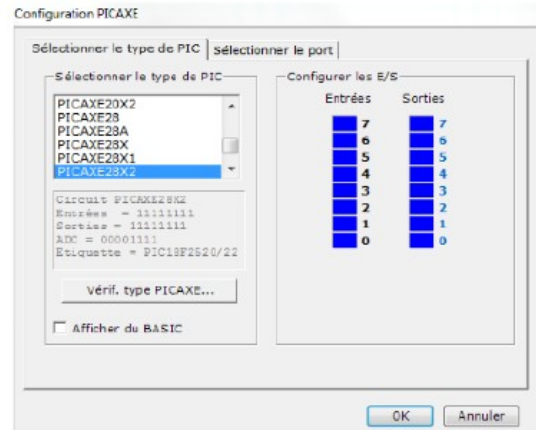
Configuration PICAXE

Sélectionner le type de PIC | Sélectionner le port

Sélectionner le type de PIC

PICAXE20X2
PICAXE28
PICAXE28A
PICAXE28X
PICAXE28X1
PICAXE28X2

Circuit PICAXE28X2
Entrées = 11111111
Sorties = 11111111
ADC = 00001111
Etiquette = PIC18F2520/22

Vérif. type PICAXE...

Afficher du BASIC

Configurer les E/S

Entrées
7
6
5
4
3
2
1
0

Sorties
7
6
5
4
3
2
1
0

OK
Annuler